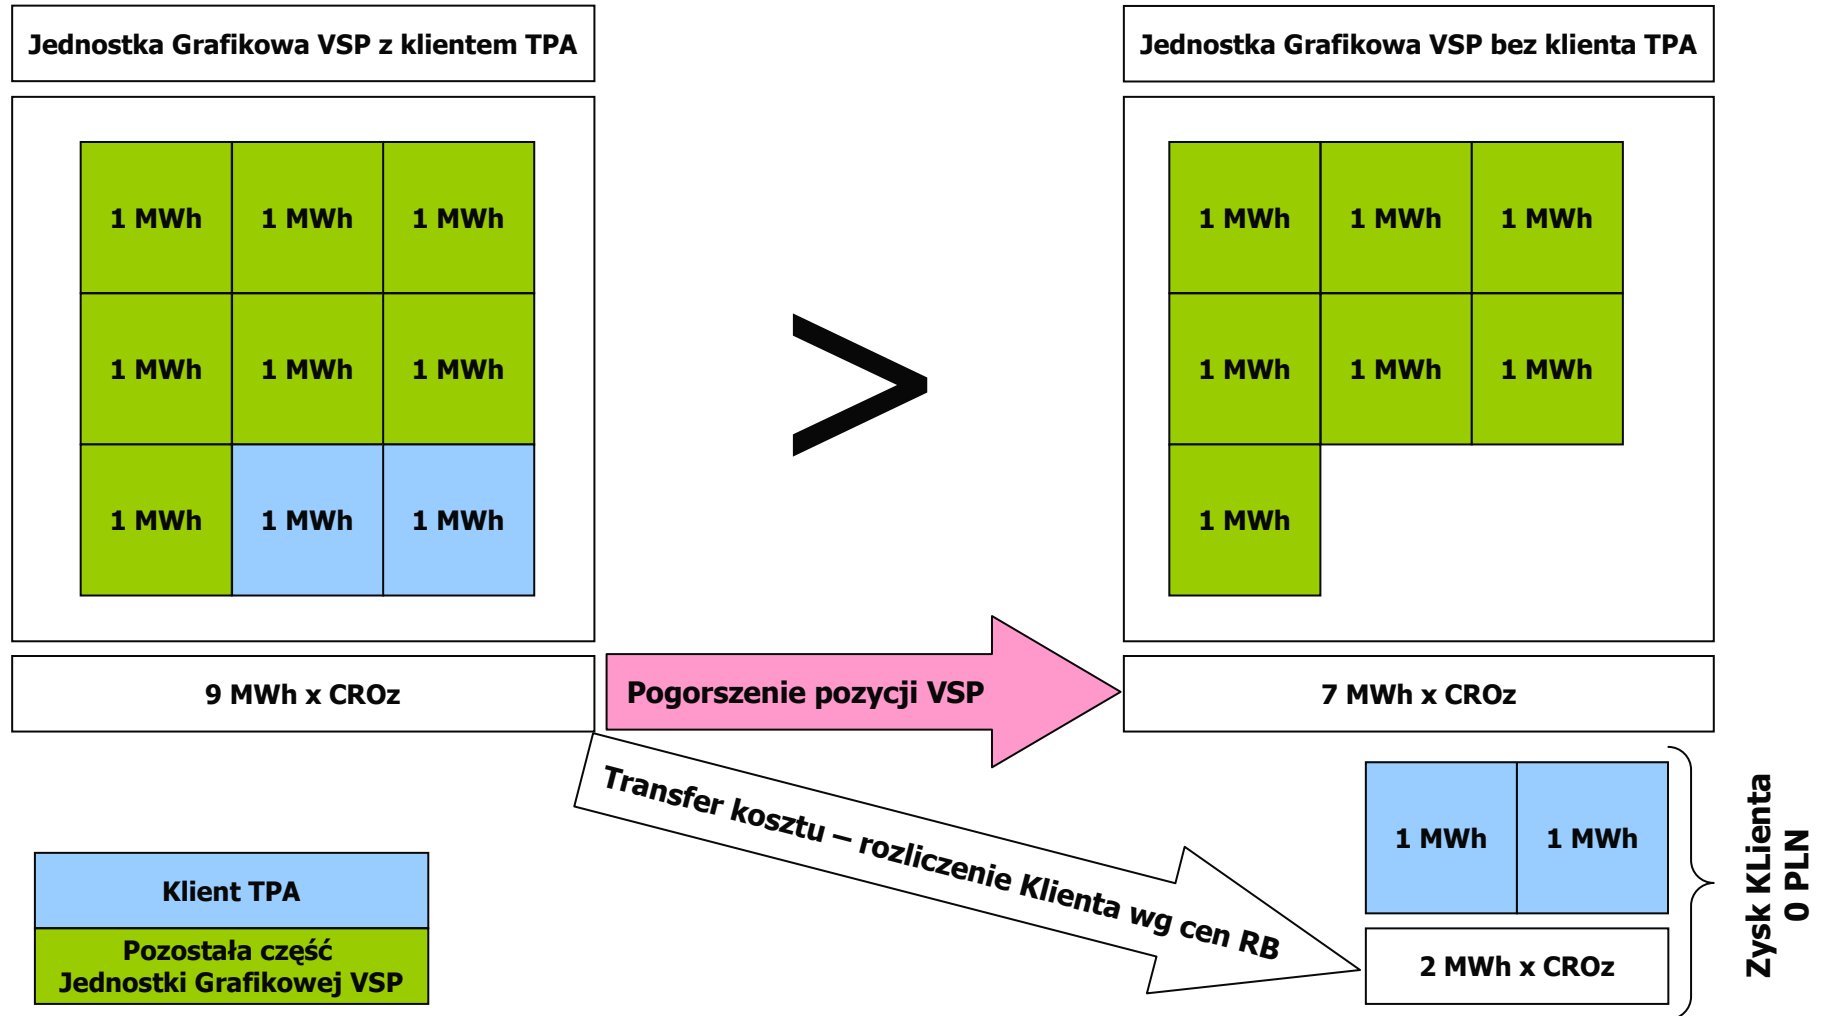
Jednostka Grafikowa VSP z klientem TPA

Jednostka Grafikowa VSP bez klienta TPA

1 MWh 1 MWh 1 MWh
1 MWh 1 MWh 1 MWh
1 MWh 1 MWh 1 MWh

>

1 MWh 1 MWh 1 MWh
1 MWh 1 MWh 1 MWh
1 MWh

9 MWh x CROz

Pogorszenie pozycji VSP

7 MWh x CROz

Transfer kosztu – rozliczenie Klienta wg cen RB

1 MWh 1 MWh

2 MWh x CROz

Zysk KLienta
0 PLN

Klient TPA

Pozostała część
Jednostki Grafikowej VSP